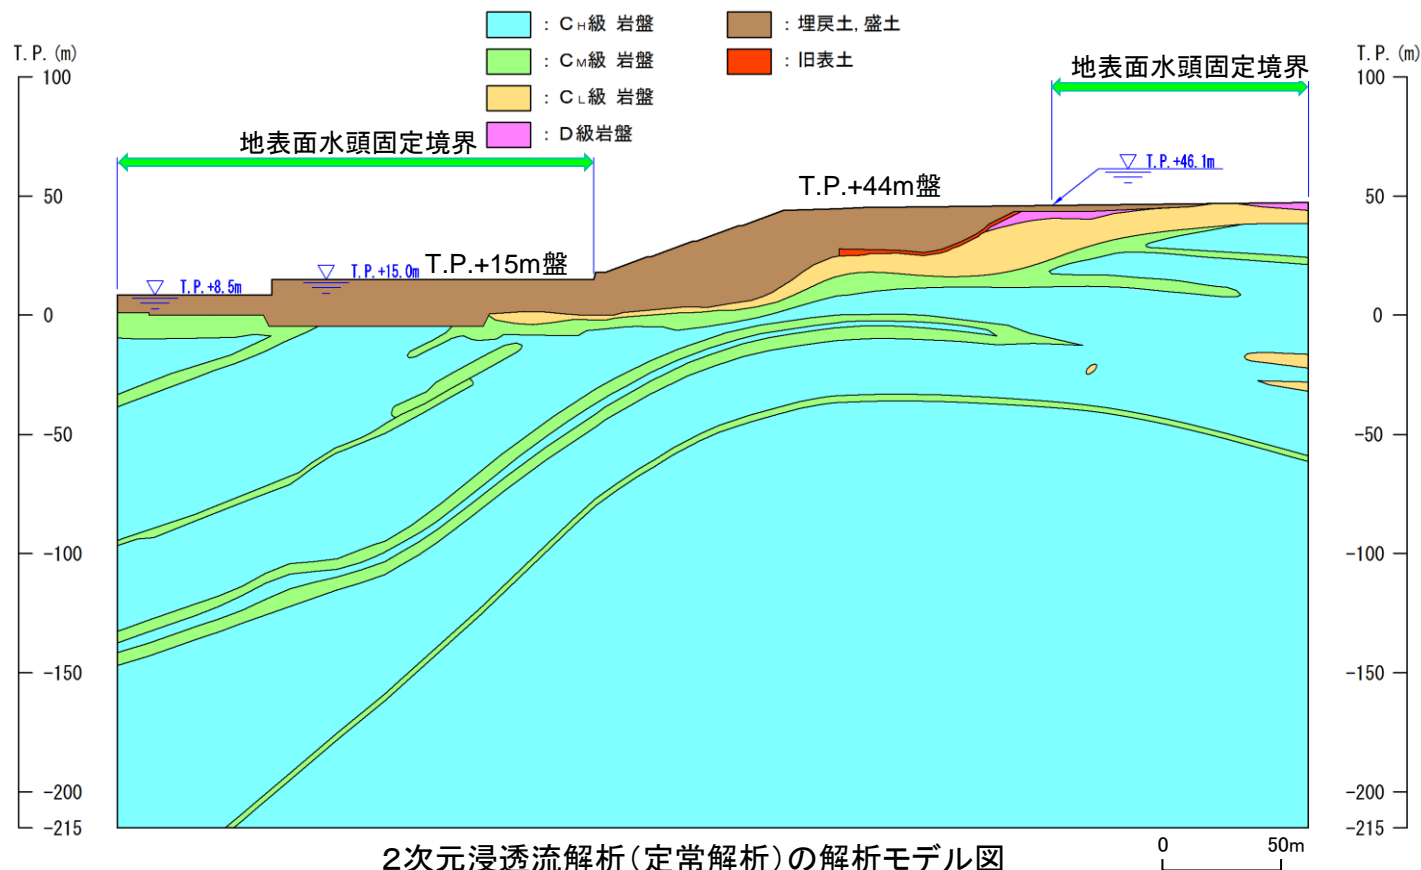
: $C_H$級 岩盤
: $C_M$級 岩盤
: $C_L$級 岩盤
: D級岩盤
: 埋戻土, 盛土
: 旧表土

T.P. (m)
100
50
0
−50
−100
−150
−200
−215

T.P. (m)
100
50
0
−50
−100
−150
−200
−215

地表面水頭固定境界

地表面水頭固定境界

T.P.+44m盤

T.P.+46.1m

T.P.+15m盤

T.P.+15.0m

T.P.+8.5m

2次元浸透流解析（定常解析）の解析モデル図

0
50m